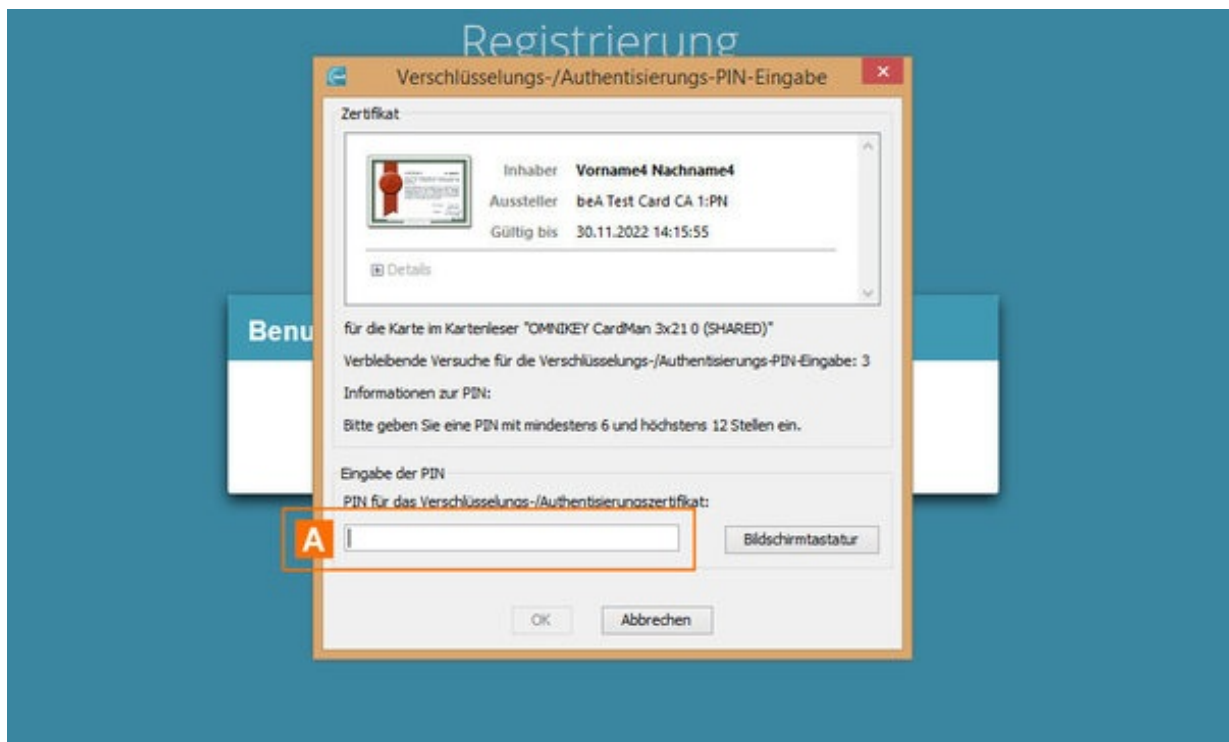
Registrierung

Verschlüsselungs-/Authentisierungs-PIN-Eingabe

Zertifikat

Inhaber Vorname4 Nachname4
Aussteller beA Test Card CA 1:PN
Gültig bis 30.11.2022 14:15:55

Details

Benu

für die Karte im Kartenleser "OMNIKEY CardMan 3x21 0 (SHARED)"

Verbleibende Versuche für die Verschlüsselungs-/Authentisierungs-PIN-Eingabe: 3

Informationen zur PIN:

Bitte geben Sie eine PIN mit mindestens 6 und höchstens 12 Stellen ein.

Eingabe der PIN

PIN für das Verschlüsselungs-/Authentisierungszertifikat:

A

Bildschirmtastatur

OK

Abbrechen